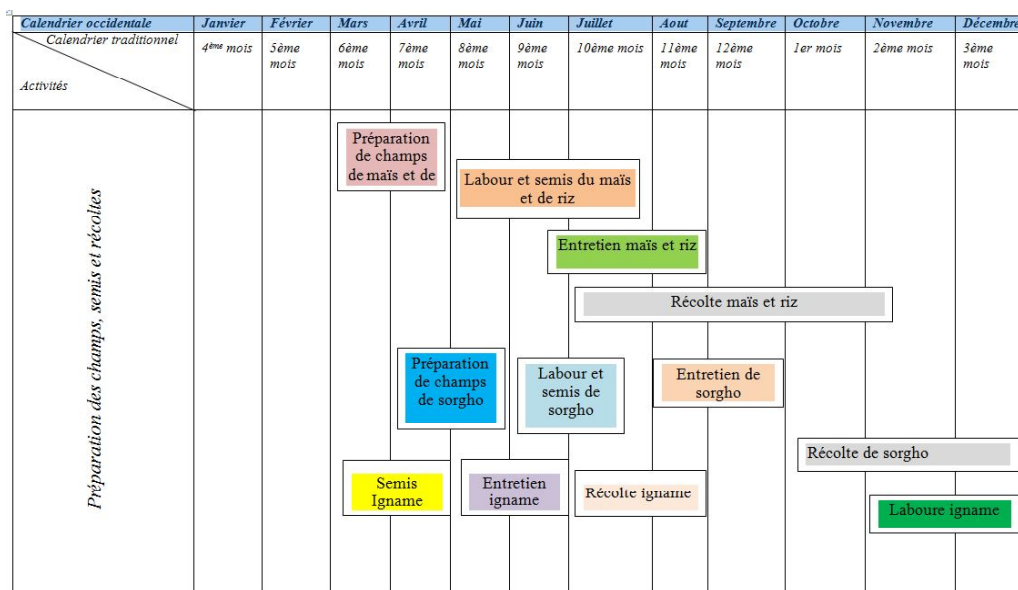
| Calendrier occidentale | Janvier | Février | Mars | Avril | Mai | Juin | Juillet | Aout | Septembre | Octobre | Novembre | Décembre |
|---|---|---|---|---|---|---|---|---|---|---|---|---|
| Calendrier traditionnel / Activités | 4ème mois | 5ème mois | 6ème mois | 7ème mois | 8ème mois | 9ème mois | 10ème mois | 11ème mois | 12ème mois | 1er mois | 2ème mois | 3ème mois |

Préparation des champs, semis et récoltes

Préparation de champs de maïs et de

Labour et semis du maïs et de riz

Entretien maïs et riz

Récolte maïs et riz

Préparation de champs de sorgho

Labour et semis de sorgho

Entretien de sorgho

Récolte de sorgho

Semis Igname

Entretien igname

Récolte igname

Laboure igname